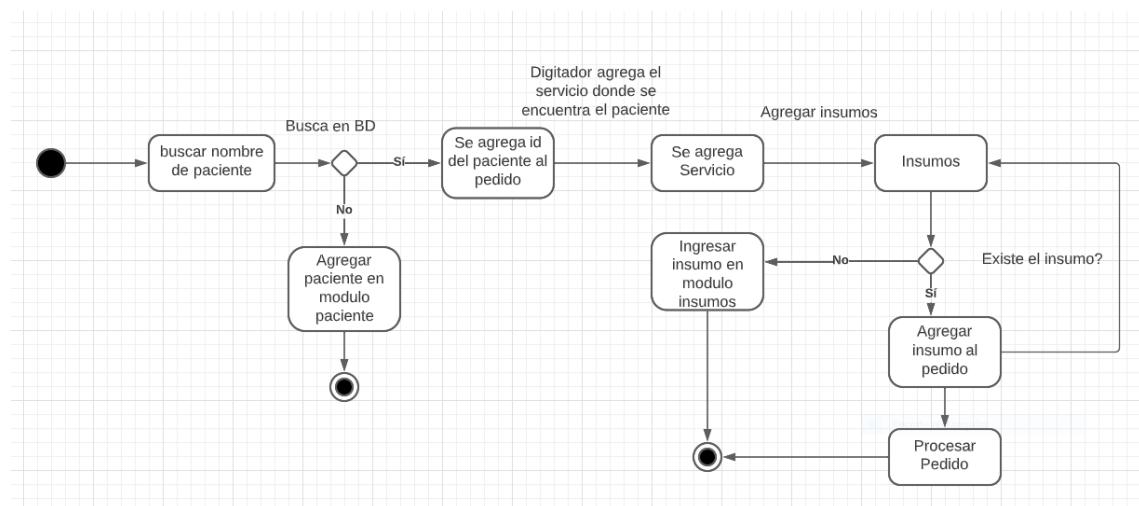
buscar nombre de paciente

Busca en BD

Sí

No

Agregar paciente en modulo paciente

Se agrega id del paciente al pedido

Digitador agrega el servicio donde se encuentra el paciente

Se agrega Servicio

Agregar insumos

Insumos

Existe el insumo?

No

Ingresar insumo en modulo insumos

Sí

Agregar insumo al pedido

Procesar Pedido